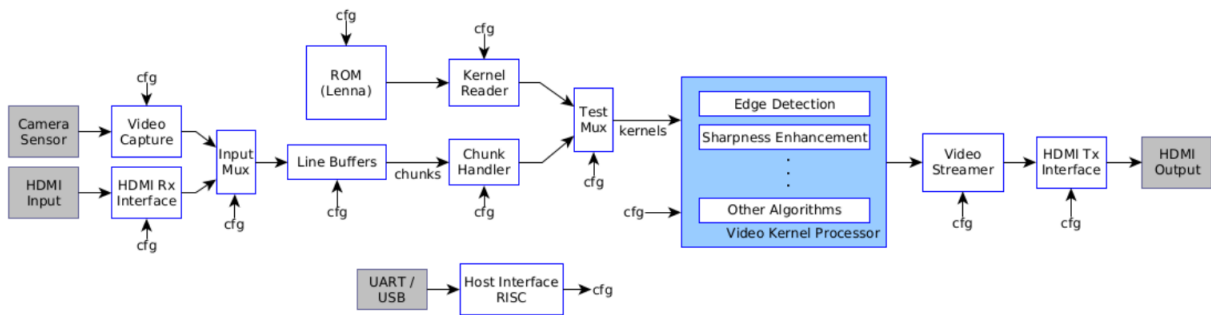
cfg
ROM (Lenna)
cfg
Kernel Reader
cfg
Camera Sensor
Video Capture
Input Mux
Line Buffers
chunks
Chunk Handler
Test Mux
kernels
Edge Detection
Sharpness Enhancement
.
.
.
Other Algorithms
Video Kernel Processor
cfg
Video Streamer
HDMI Tx Interface
HDMI Output
HDMI Input
HDMI Rx Interface
cfg
cfg
cfg
cfg
cfg
cfg
cfg
UART / USB
Host Interface RISC
cfg